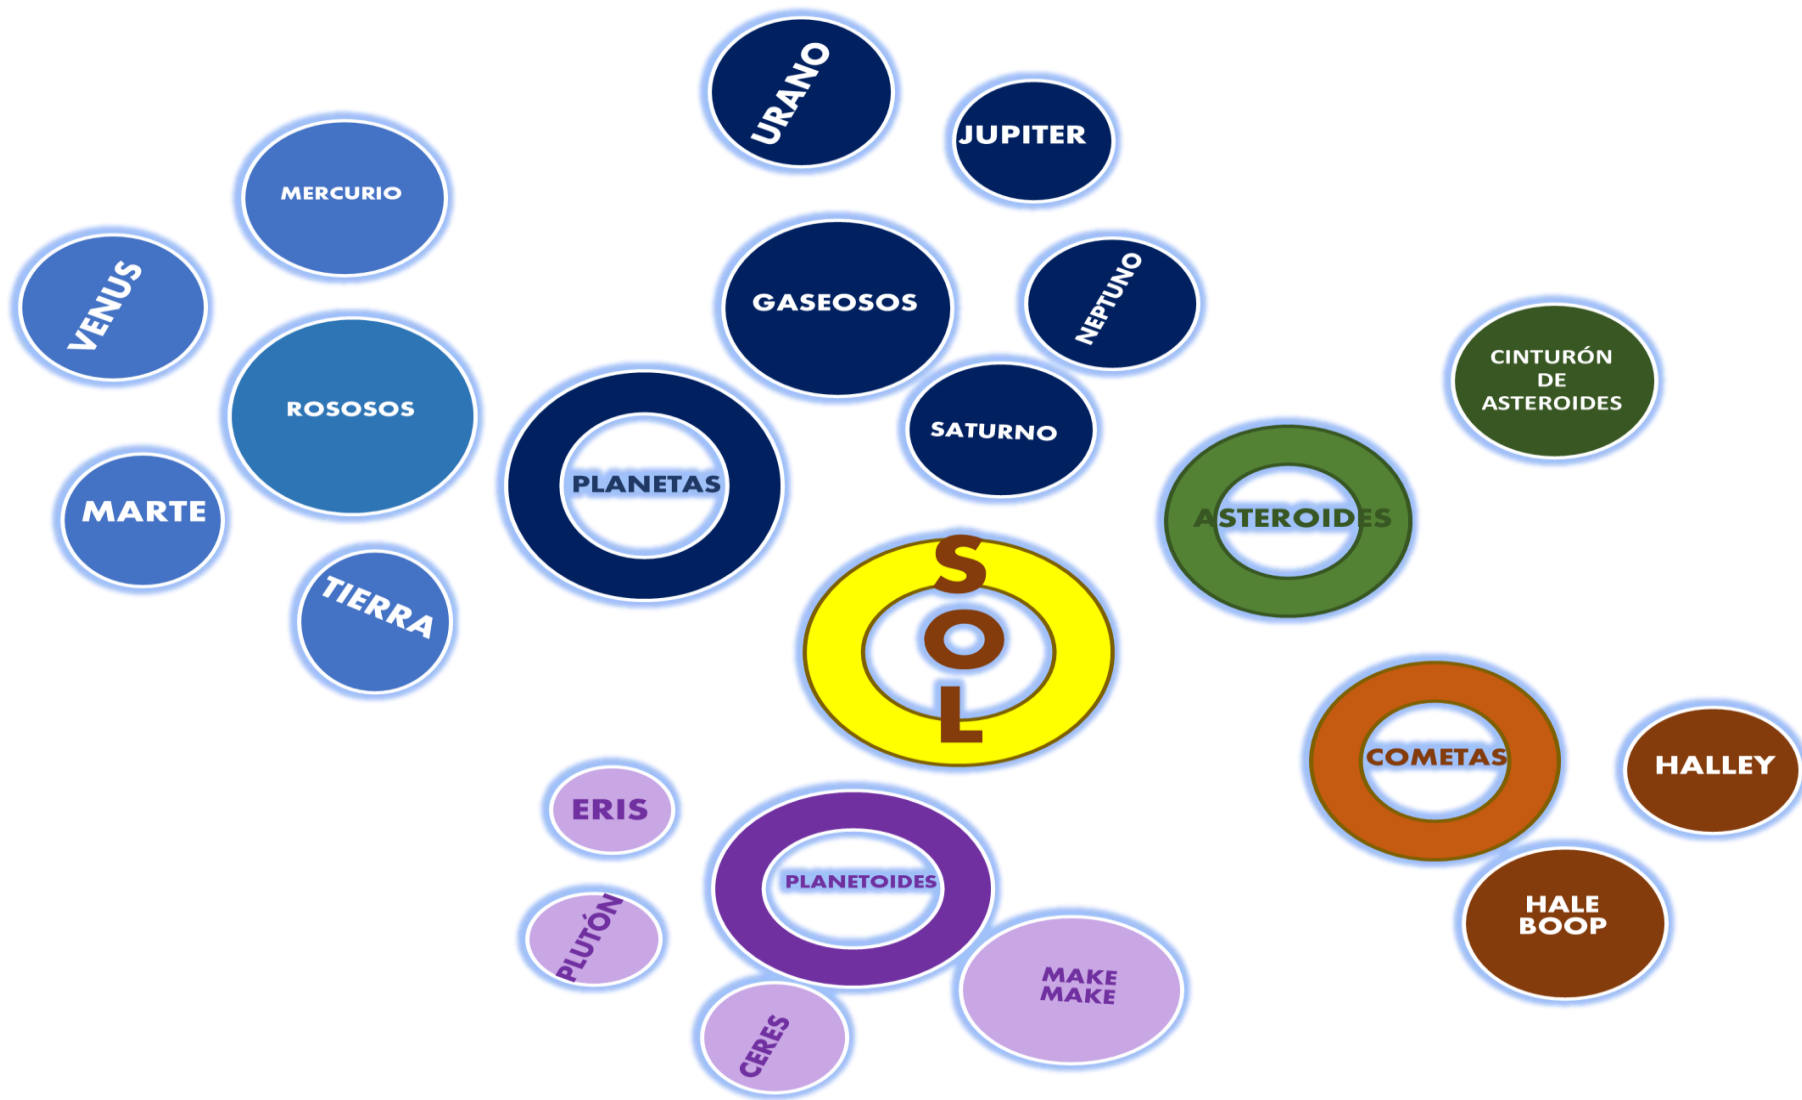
URANO

JUPITER

MERCURIO

VENUS

GASEOSOS

NEPTUNO

CINTURÓN DE ASTEROIDES

ROSOSOS

PLANETAS

SATURNO

ASTEROIDES

MARTE

SOL

TIERRA

COMETAS

HALLEY

ERIS

PLANETOIDES

HALE BOOP

PLUTÓN

MAKE MAKE

CERES